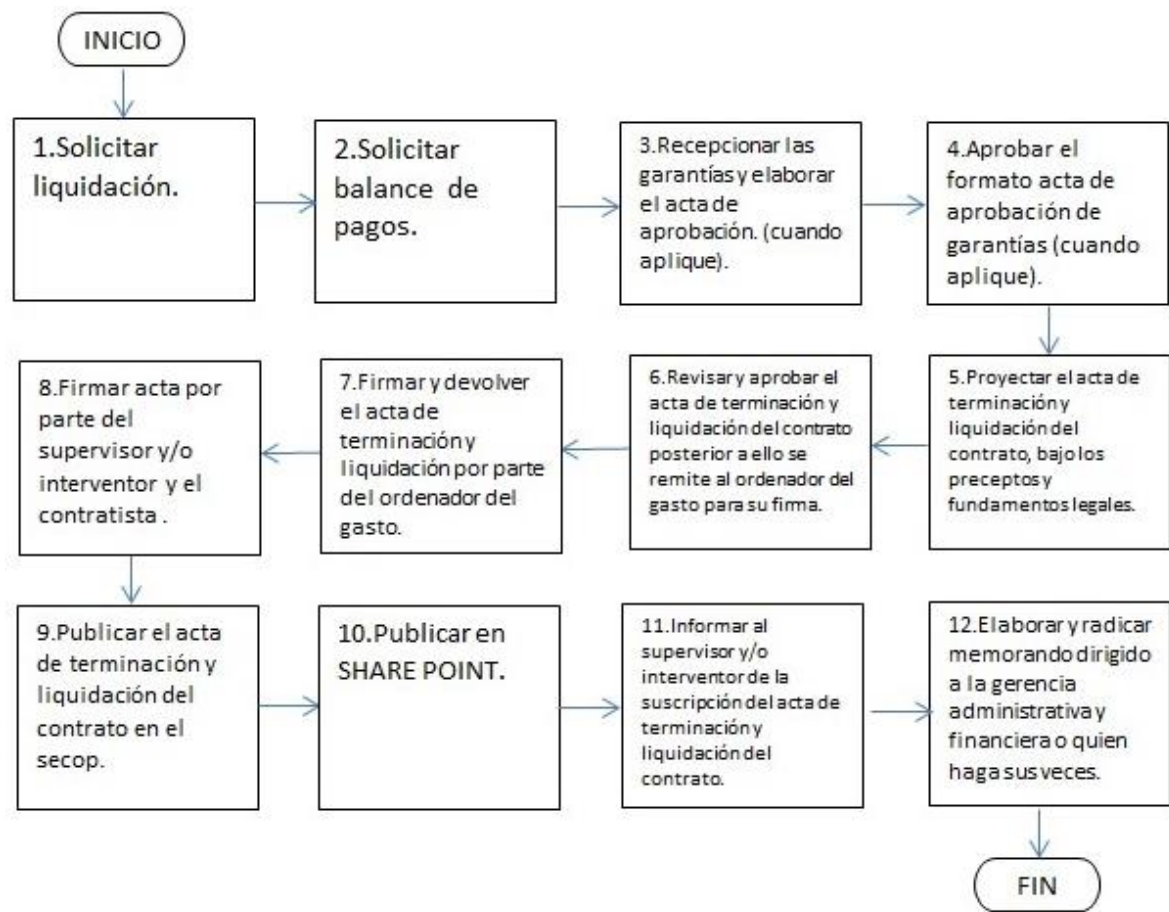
INICIO

1.Solicitar liquidación.

2.Solicitar balance de pagos.

3.Recepcionar las garantías y elaborar el acta de aprobación. (cuando aplique).

4.Aprobar el formato acta de aprobación de garantías (cuando aplique).

5.Proyectar el acta de terminación y liquidación del contrato, bajo los preceptos y fundamentos legales.

6.Revisar y aprobar el acta de terminación y liquidación del contrato posterior a ello se remite al ordenador del gasto para su firma.

7.Firmar y devolver el acta de terminación y liquidación por parte del ordenador del gasto.

8.Firmar acta por parte del supervisor y/o interventor y el contratista .

9.Publicar el acta de terminación y liquidación del contrato en el secop.

10.Publicar en SHARE POINT.

11.Informar al supervisor y/o interventor de la suscripción del acta de terminación y liquidación del contrato.

12.Elaborar y radicar memorando dirigido a la gerencia administrativa y financiera o quien haga sus veces.

FIN